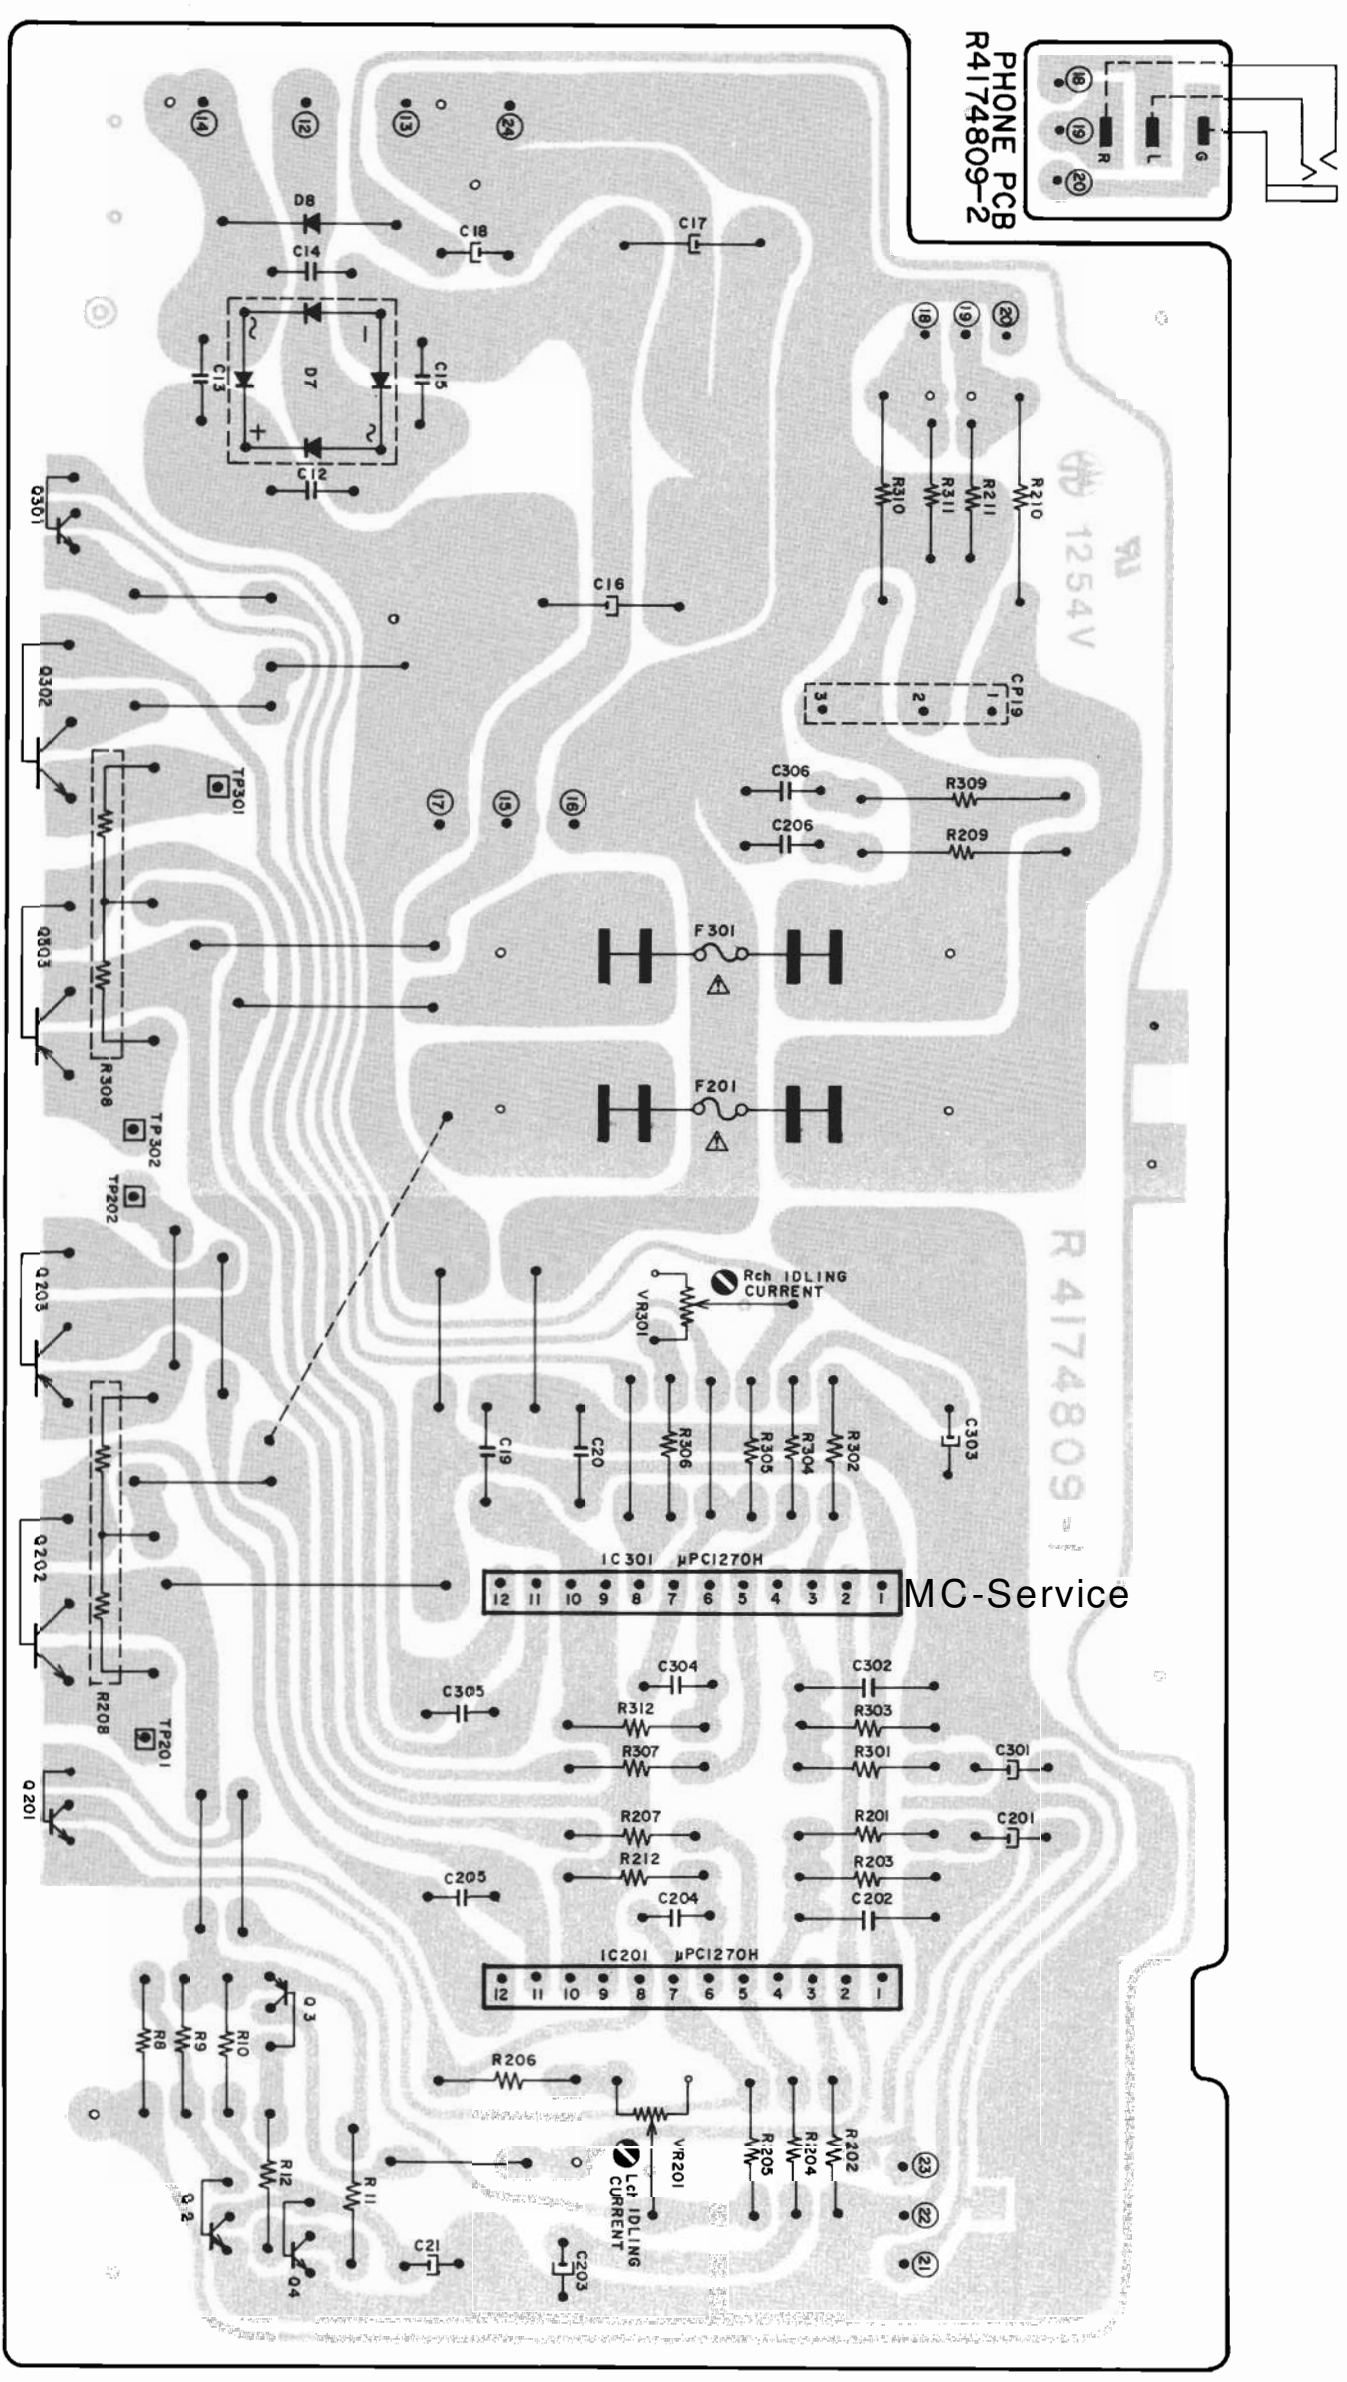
PHONE PCB
R4174809-2

18
19
20
R
L
G

14
12
13
24

D8
C18
C17
C14
C13
D7
C15
C12
+
−
~
~

18
19
20

R310
R311
R211
R210

1254V

Q301
C16
Q302
CP19
3
2
1

TP301
C306
R309
C206
R209

17
15
16

Q303
F301
R308
TP302
F201
TP202

R 4174809

Q203
Rch IDLING CURRENT
VR301

C19
C20
R306
R305
R304
R302
C303

Q202
IC301 μPC1270H
12 11 10 9 8 7 6 5 4 3 2 1
MC-Service

R208
C305
C304
C302
R312
R303
TP201
R307
R301
C301
Q201
R207
R201
C201
C205
R212
R203
C204
C202

IC201 μPC1270H
12 11 10 9 8 7 6 5 4 3 2 1

R8
R9
R10
Q3
R206
R12
R11
VR201
Lch IDLING CURRENT
R205
R204
R202
23
22
21
Q2
Q4
C21
C203